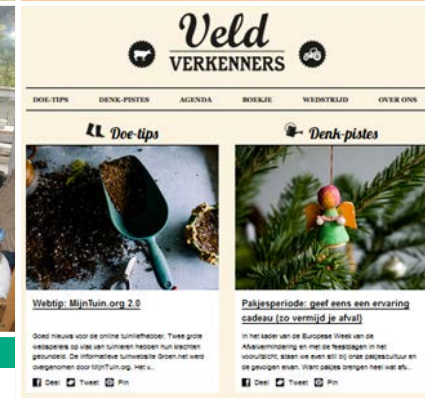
Veld VERKENNERS

DOE-TIPS DENK-PISTES AGENDA BOEKJE WEDSTRIJD OVER ONS

Doe-tips

Denk-pistes

Webtip: MijnTuin.org 2.0

Goed nieuws voor de online tuinliefhebber. Twee grote webspelers op vlak van tuinieren hebben hun krachten gebundeld. De informatieve tuinwebsite Groen.net werd overgenomen door MijnTuin.org. Het u...

Deel Tweet Pin

Pakjesperiode: geef eens een ervaring cadeau (zo vermijd je afval)

In het kader van de Europese Week van de Afvalvermindering en met de feestdagen in het vooruitzicht, staan we even stil bij onze pakjescultuur en de gevolgen ervan. Want pakjes brengen heel wat afv...

Deel Tweet Pin